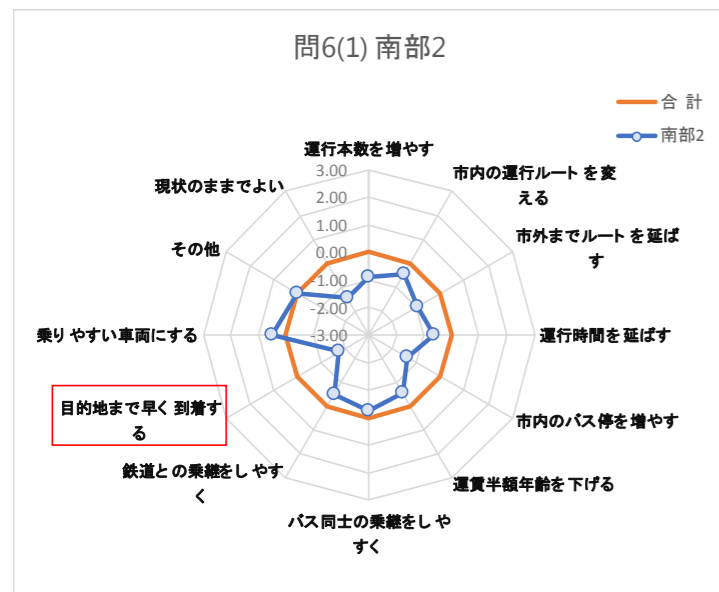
問6(1) 南部2

合 計
南部2

運行本数を増やす
3.00
2.00
1.00
0.00
-1.00
-2.00
-3.00

市内の運行ルート を 変える
市外までルート を 延ばす
運行時間を 延ばす
市内のバス停を増やす
運賃半額年齢を 下げる
バス同士の乗継をし やすく
鉄道と の乗継をし やすく
目的地まで早く 到着する
乗り やすい車両にする
その他
現状のままでよい